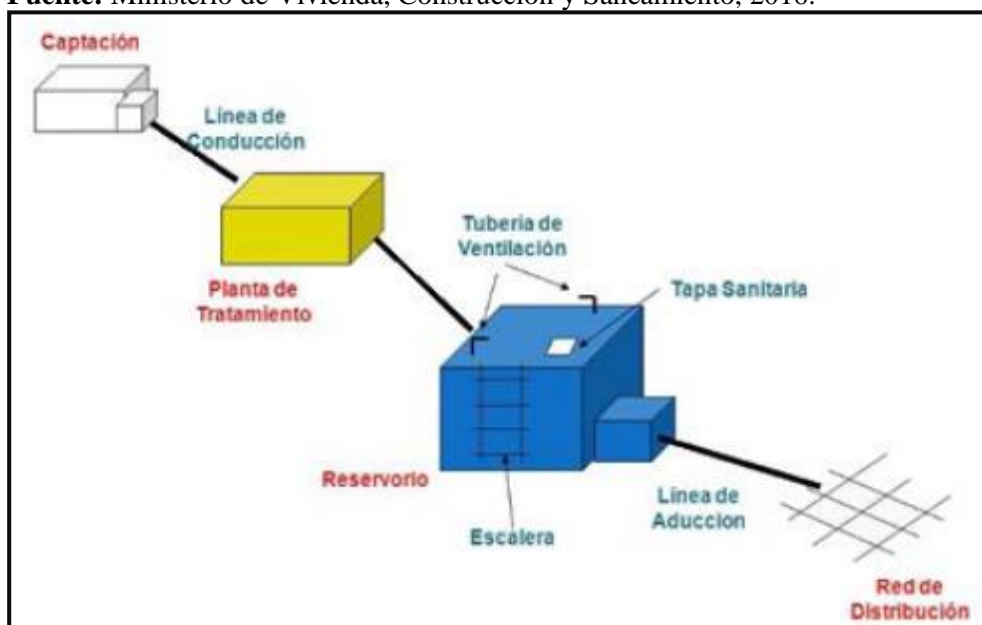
Fuente: Ministerio de Vivienda, Construcción y Saneamiento, 2018.

Captación

Línea de Conducción

Planta de Tratamiento

Tuberia de Ventilación

Tapa Sanitaria

Reservorio

Escalera

Línea de Aduccion

Red de Distribución